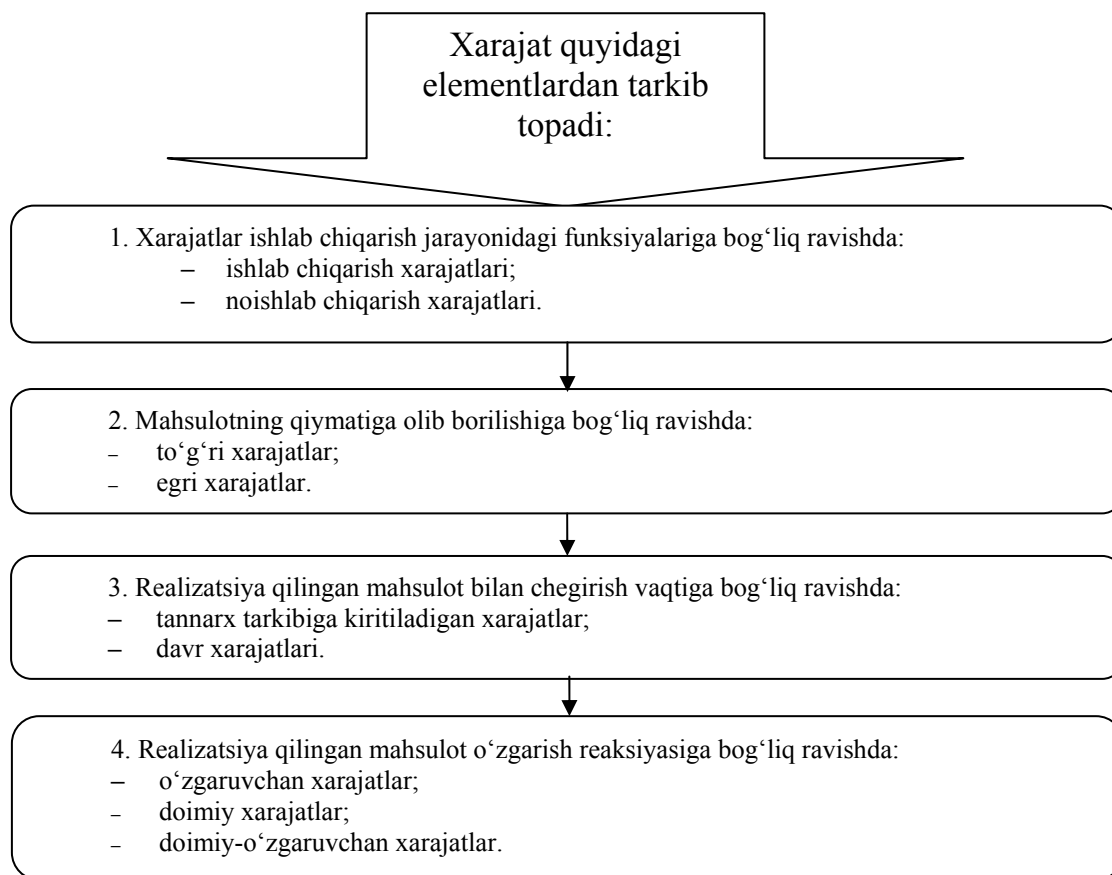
Xarajat quyidagi elementlardan tarkib topadi:

1. Xarajatlar ishlab chiqarish jarayonidagi funksiyalariga bog‘liq ravishda:
– ishlab chiqarish xarajatlari;
– noishlab chiqarish xarajatlari.

2. Mahsulotning qiymatiga olib borilishiga bog‘liq ravishda:
– to‘g‘ri xarajatlar;
– egri xarajatlar.

3. Realizatsiya qilingan mahsulot bilan chegirish vaqtiga bog‘liq ravishda:
– tannarx tarkibiga kiritiladigan xarajatlar;
– davr xarajatlari.

4. Realizatsiya qilingan mahsulot o‘zgarish reaksiyasiga bog‘liq ravishda:
– o‘zgaruvchan xarajatlar;
– doimiy xarajatlar;
– doimiy-o‘zgaruvchan xarajatlar.